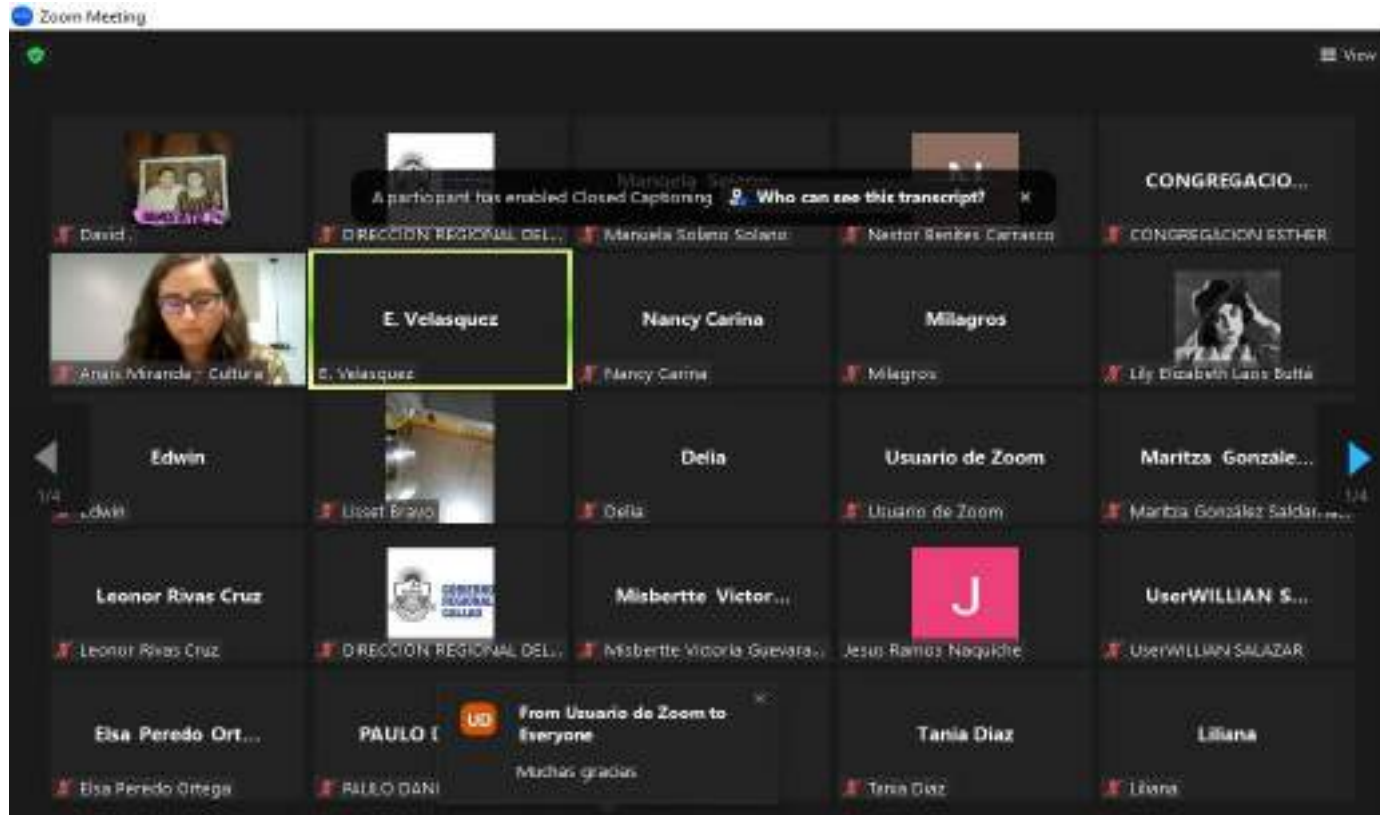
Zoom Meeting

View

A participant has enabled Closed Captioning  Who can see this transcript?  ×

Manuela Solano

N

CONGREGACIO...

David

DIRECCION REGIONAL DEL...

Manuela Solano Solano

Nestor Benites Carrasco

CONGREGACION ESTHER

E. Velasquez

Nancy Carina

Milagros

Anais Miranda - Cultura

E. Velasquez

Nancy Carina

Milagros

Lily Elizabeth Lazo Butta

Edwin

Delia

Usuario de Zoom

Maritza Gonzale...

1/4

Edwin

Lisset Bravo

Delia

Usuario de Zoom

Maritza González Saldar...

1/4

Leonor Rivas Cruz

Misbertte Victor...

J

UserWILLIAN S...

Leonor Rivas Cruz

DIRECCION REGIONAL DEL...

Misbertte Victoria Guevara...

Jesus Ramos Naquiche

UserWILLIAN SALAZAR

Elsa Peredo Ort...

PAULO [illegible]

UD

From Usuario de Zoom to Everyone

Muchas gracias

×

Tania Diaz

Liliana

Elsa Peredo Ortega

PAULO DANI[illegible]

Tania Diaz

Liliana